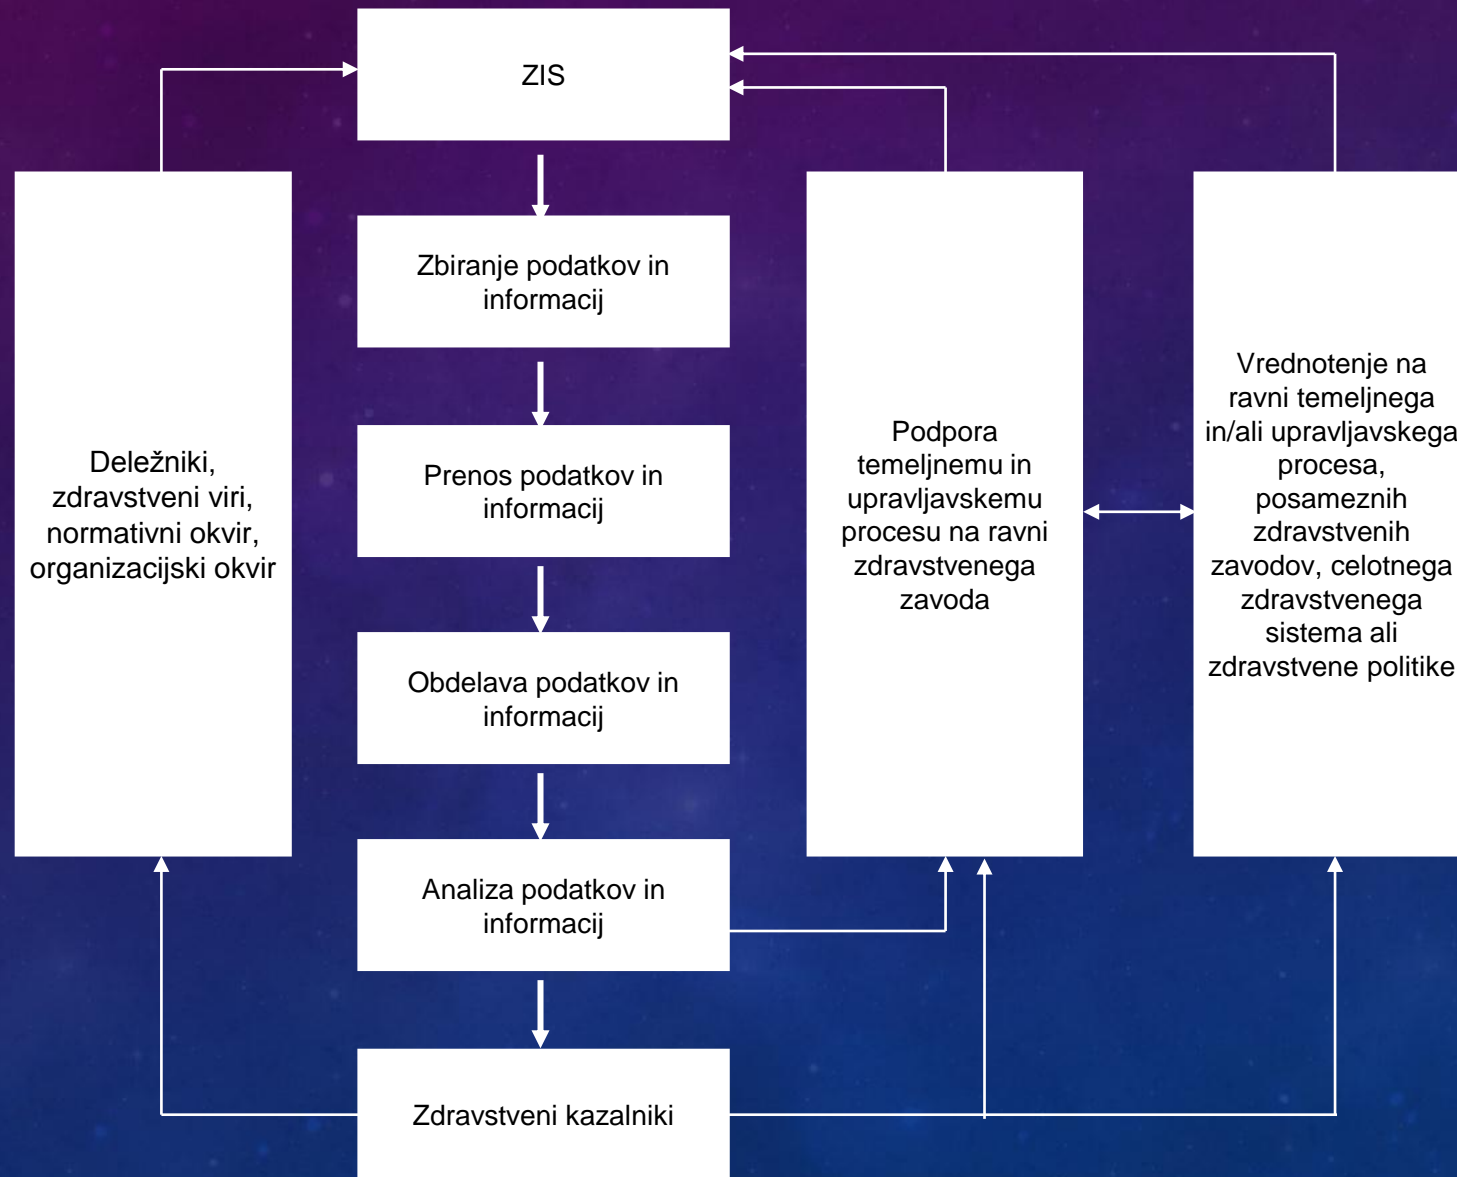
ZIS

Zbiranje podatkov in informacij

Prenos podatkov in informacij

Obdelava podatkov in informacij

Analiza podatkov in informacij

Zdravstveni kazalniki

Deležniki, zdravstveni viri, normativni okvir, organizacijski okvir

Podpora temeljnemu in upravljavskemu procesu na ravni zdravstvenega zavoda

Vrednotenje na ravni temeljnega in/ali upravljavskega procesa, posameznih zdravstvenih zavodov, celotnega zdravstvenega sistema ali zdravstvene politike